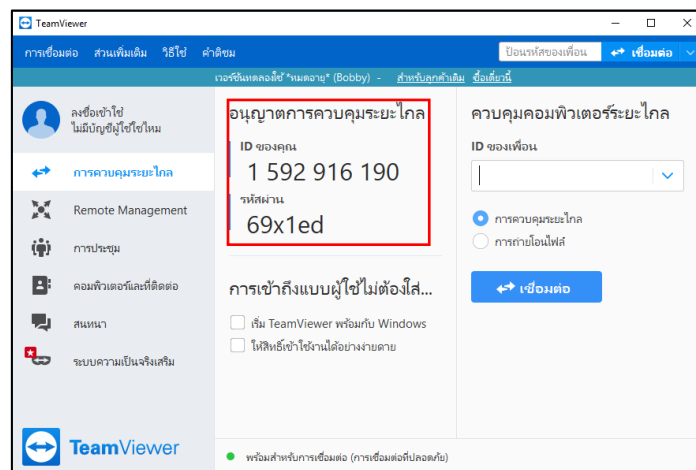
TeamViewer

การเชื่อมต่อ ส่วนเพิ่มเติม วิธีใช้ คำติชม

ป้อนรหัสของเพื่อน

เชื่อมต่อ

เวอร์ชันทดลองใช้ *หมดอายุ* (Bobby) - สำหรับลูกค้าเดิม ซื้อเดี๋ยวนี้

ลงชื่อเข้าใช้
ไม่มีบัญชีผู้ใช้ใหม่

การควบคุมระยะไกล

Remote Management

การประชุม

คอมพิวเตอร์และที่ติดต่อ

สนทนา

ระบบความเป็นจริงเสริม

TeamViewer

อนุญาตการควบคุมระยะไกล

ID ของคุณ

1 592 916 190

รหัสผ่าน

69x1ed

การเข้าถึงแบบผู้ใช้ไม่ต้องใส่...

เริ่ม TeamViewer พร้อมกับ Windows

ให้สิทธิ์เข้าใช้งานได้อย่างง่ายดาย

ควบคุมคอมพิวเตอร์ระยะไกล

ID ของเพื่อน

การควบคุมระยะไกล

การถ่ายโอนไฟล์

เชื่อมต่อ

พร้อมสำหรับการเชื่อมต่อ (การเชื่อมต่อที่ปลอดภัย)